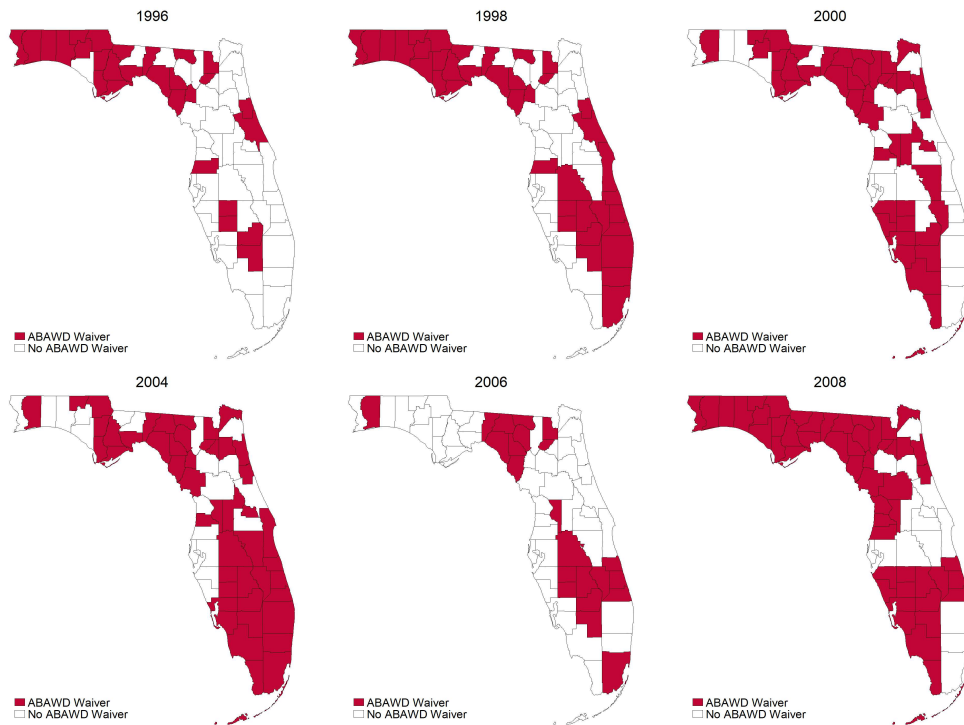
1996

ABAWD Waiver
No ABAWD Waiver

1998

ABAWD Waiver
No ABAWD Waiver

2000

ABAWD Waiver
No ABAWD Waiver

2004

ABAWD Waiver
No ABAWD Waiver

2006

ABAWD Waiver
No ABAWD Waiver

2008

ABAWD Waiver
No ABAWD Waiver